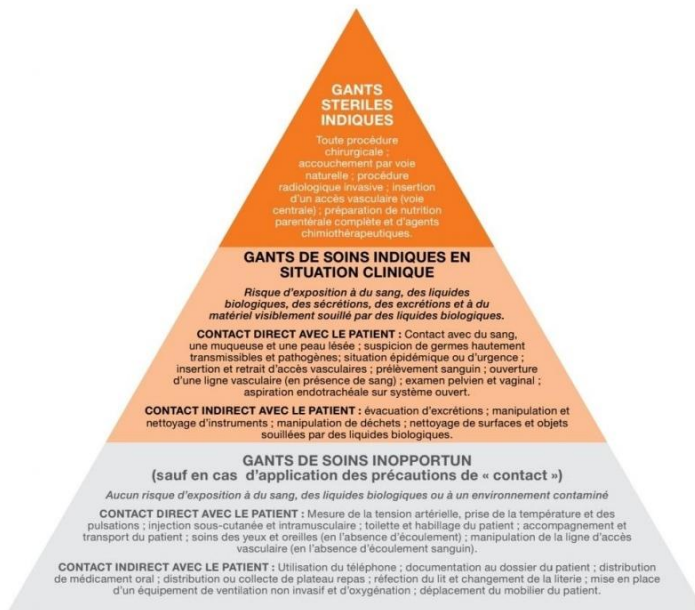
GANTS STERILES INDIQUES

Toute procédure chirurgicale ; accouchement par voie naturelle ; procédure radiologique invasive ; insertion d'un accès vasculaire (voie centrale) ; préparation de nutrition parentérale complète et d'agents chimiothérapeutiques.

GANTS DE SOINS INDIQUES EN SITUATION CLINIQUE

Risque d'exposition à du sang, des liquides biologiques, des sécrétions, des excrétions et à du matériel visiblement souillé par des liquides biologiques.

CONTACT DIRECT AVEC LE PATIENT : Contact avec du sang, une muqueuse et une peau lésée ; suspicion de germes hautement transmissibles et pathogènes; situation épidémique ou d'urgence ; insertion et retrait d'accès vasculaires ; prélèvement sanguin ; ouverture d'une ligne vasculaire (en présence de sang) ; examen pelvien et vaginal ; aspiration endotrachéale sur système ouvert.

CONTACT INDIRECT AVEC LE PATIENT : évacuation d'excrétions ; manipulation et nettoyage d'instruments ; manipulation de déchets ; nettoyage de surfaces et objets souillées par des liquides biologiques.

GANTS DE SOINS INOPPORTUN
(sauf en cas d'application des précautions de « contact »)

Aucun risque d'exposition à du sang, des liquides biologiques ou à un environnement contaminé

CONTACT DIRECT AVEC LE PATIENT : Mesure de la tension artérielle, prise de la température et des pulsations ; injection sous-cutanée et intramusculaire ; toilette et habillage du patient ; accompagnement et transport du patient ; soins des yeux et oreilles (en l'absence d'écoulement) ; manipulation de la ligne d'accès vasculaire (en l'absence d'écoulement sanguin).

CONTACT INDIRECT AVEC LE PATIENT : Utilisation du téléphone ; documentation au dossier du patient ; distribution de médicament oral ; distribution ou collecte de plateau repas ; réfection du lit et changement de la literie ; mise en place d'un équipement de ventilation non invasif et d'oxygénation ; déplacement du mobilier du patient.